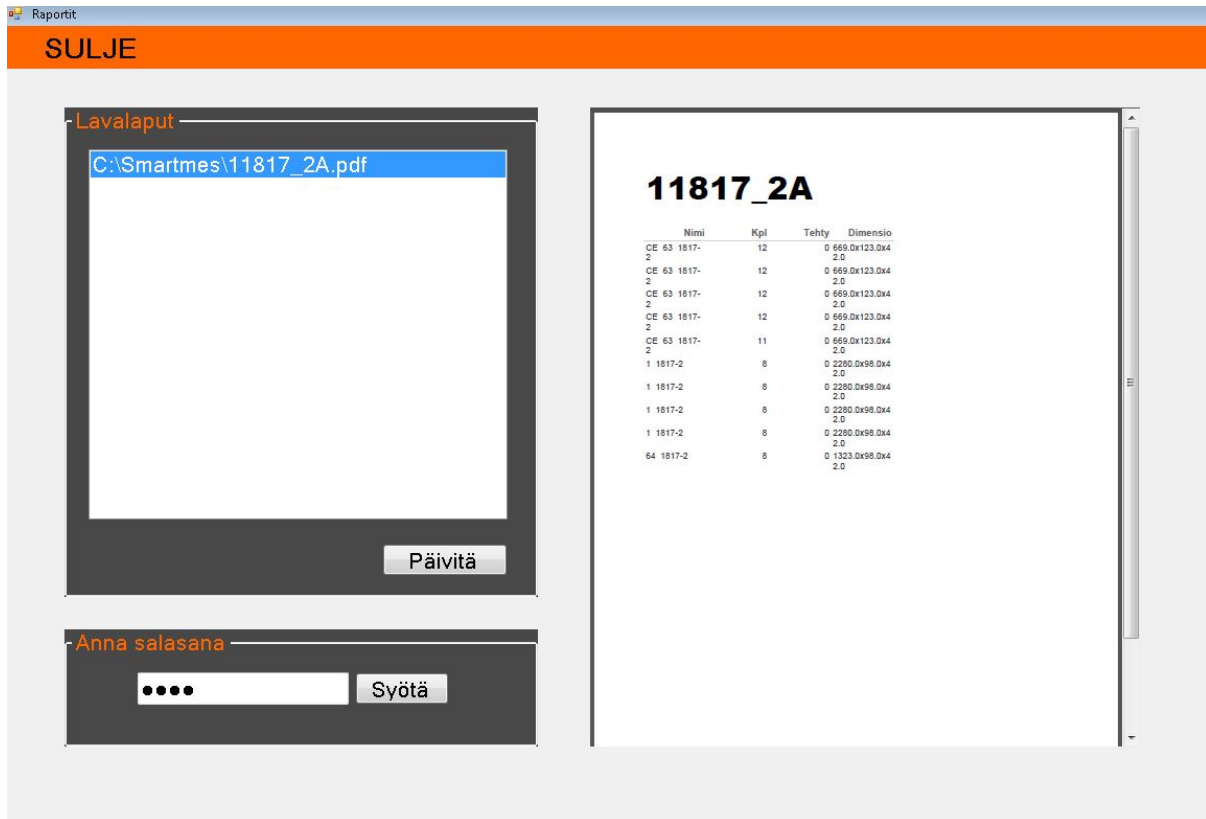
Raportit

SULJE

Lavalaput

C:\Smartmes\11817_2A.pdf

Päivitä

Anna salasana

●●●●

Syötä

11817_2A

| Nimi | Kpl | Tehty | Dimensio |
|---|---|---|---|
| CE 63 1817-2 | 12 | 0 | 669.0x123.0x42.0 |
| CE 63 1817-2 | 12 | 0 | 669.0x123.0x42.0 |
| CE 63 1817-2 | 12 | 0 | 669.0x123.0x42.0 |
| CE 63 1817-2 | 12 | 0 | 669.0x123.0x42.0 |
| CE 63 1817-2 | 11 | 0 | 669.0x123.0x42.0 |
| 1 1817-2 | 8 | 0 | 2280.0x98.0x42.0 |
| 1 1817-2 | 8 | 0 | 2280.0x98.0x42.0 |
| 1 1817-2 | 8 | 0 | 2280.0x98.0x42.0 |
| 1 1817-2 | 8 | 0 | 2280.0x98.0x42.0 |
| 64 1817-2 | 8 | 0 | 1323.0x98.0x42.0 |